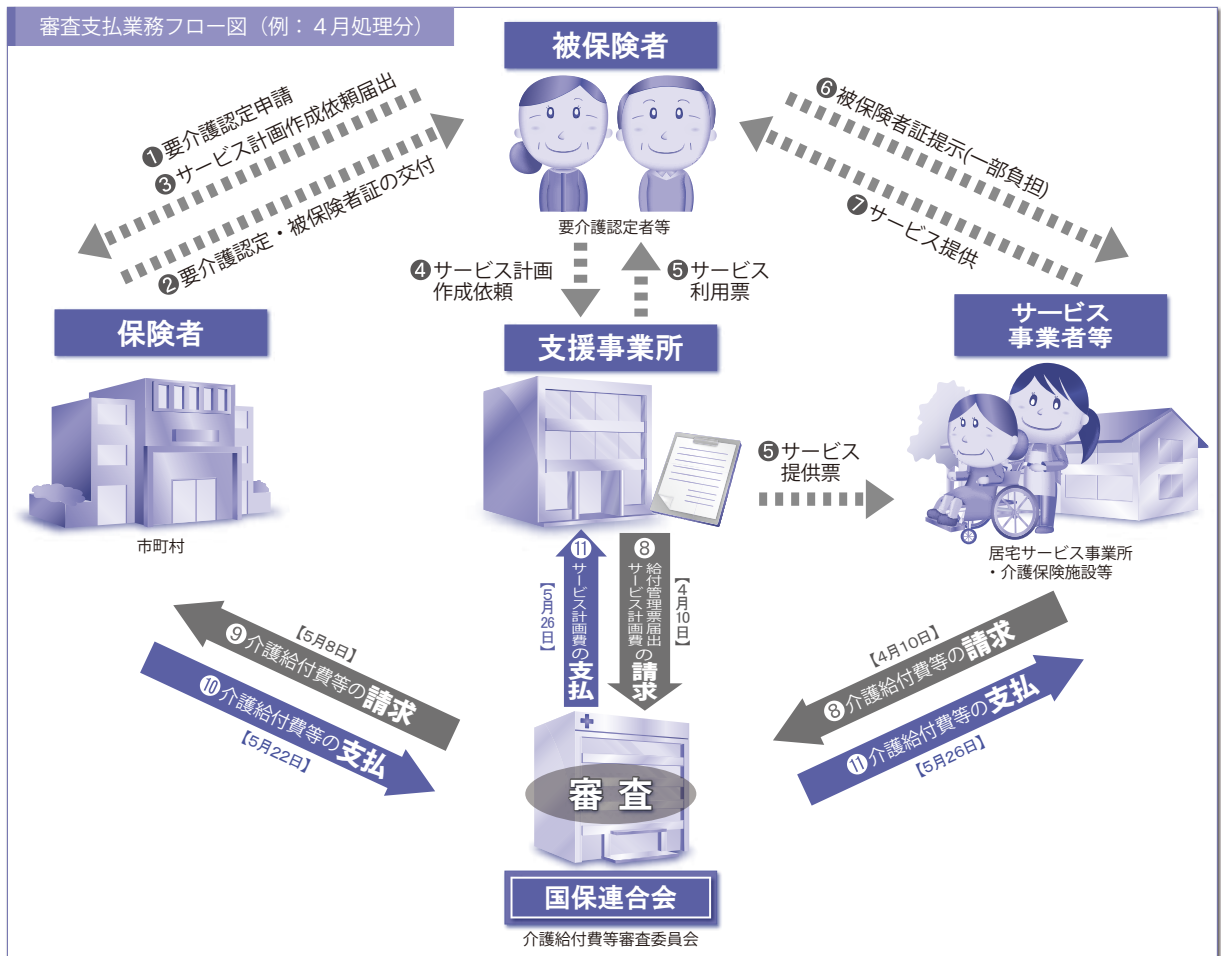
審査支払業務フロー図（例：４月処理分）

被保険者

要介護認定者等

❶要介護認定申請
❸サービス計画作成依頼届出
❷要介護認定・被保険者証の交付

❻被保険者証提示(一部負担)
❼サービス提供

❹サービス計画作成依頼
❺サービス利用票

保険者

市町村

支援事業所

サービス事業者等

居宅サービス事業所・介護保険施設等

❺サービス提供票

⓫サービス計画費の支払【5月26日】

❽給付管理票届出サービス計画費の請求【4月10日】

【5月8日】❾介護給付費等の請求
❿介護給付費等の支払【5月22日】

【4月10日】❽介護給付費等の請求
⓫介護給付費等の支払【5月26日】

審査

国保連合会

介護給付費等審査委員会